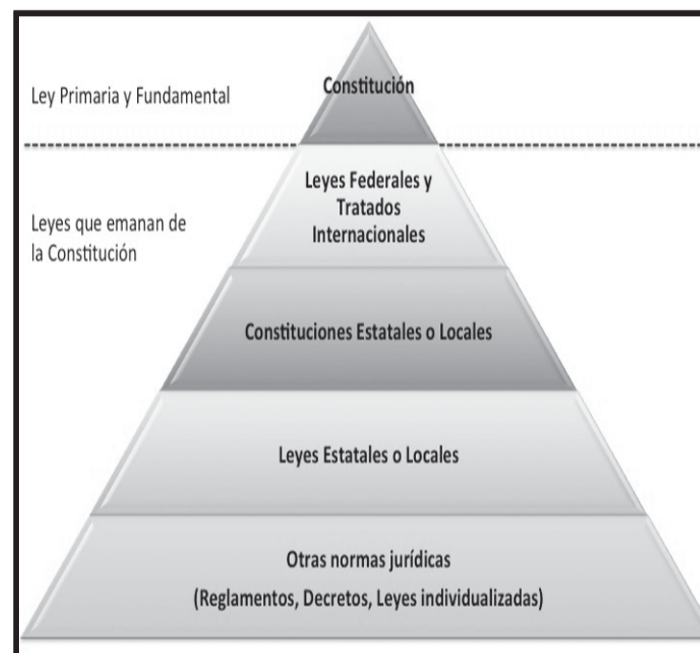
Ley Primaria y Fundamental

Constitución

Leyes que emanan de la Constitución

Leyes Federales y Tratados Internacionales

Constituciones Estatales o Locales

Leyes Estatales o Locales

Otras normas jurídicas
(Reglamentos, Decretos, Leyes individualizadas)